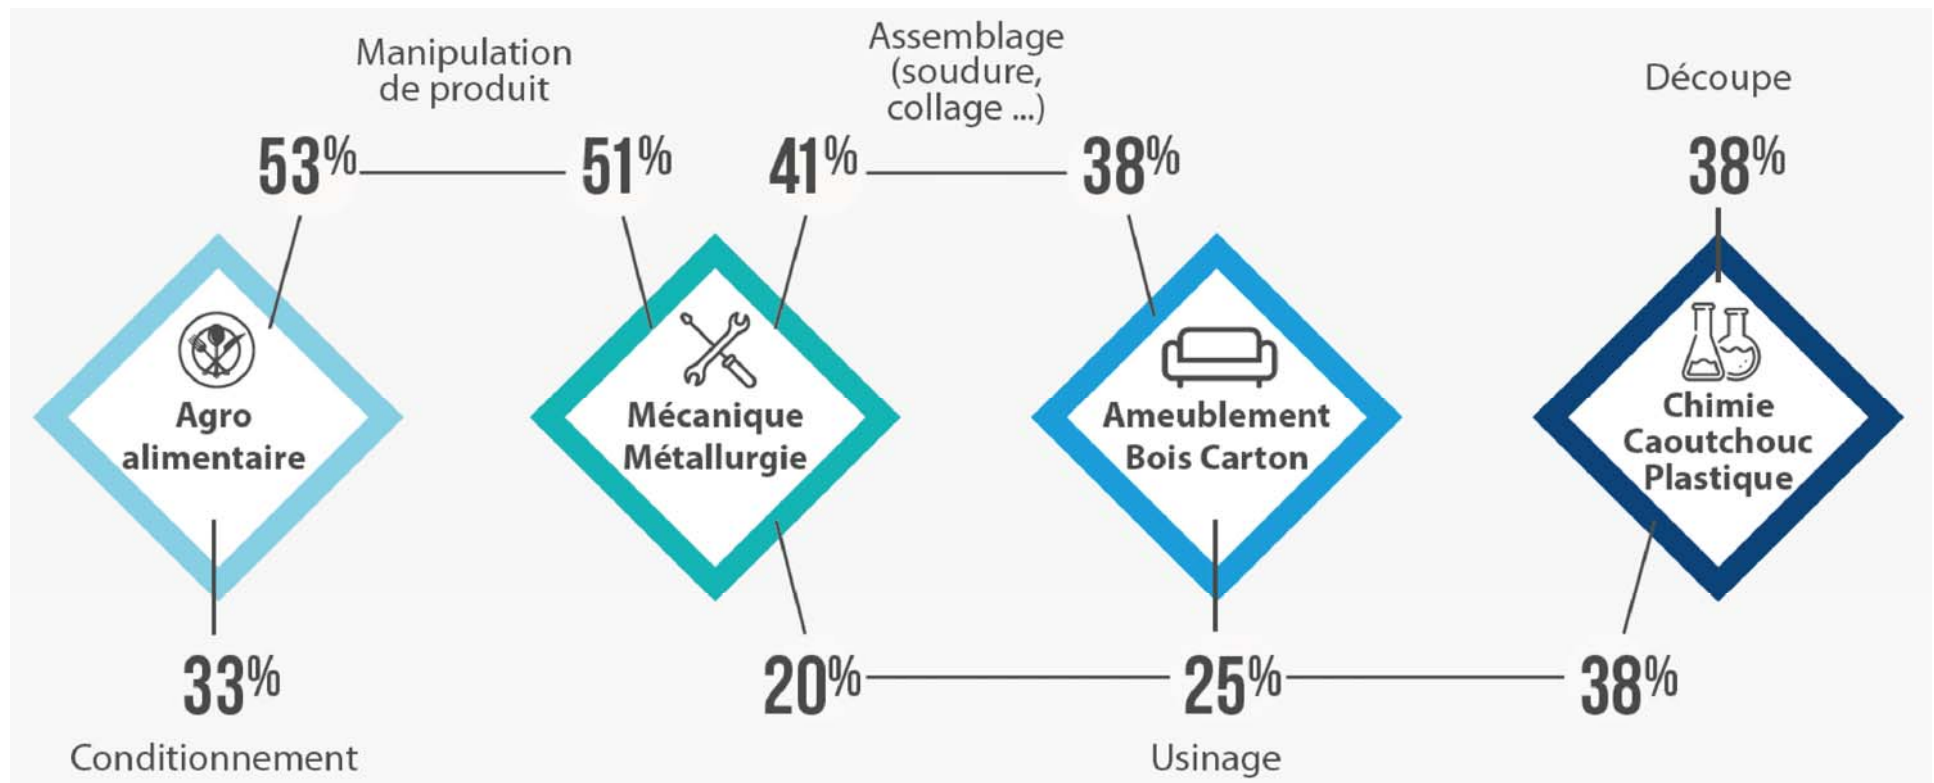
Manipulation de produit

Assemblage (soudure, collage ...)

Découpe

53%

51%

41%

38%

38%

Agro alimentaire

Mécanique Métallurgie

Ameublement Bois Carton

Chimie Caoutchouc Plastique

33%

20%

25%

38%

Conditionnement

Usinage